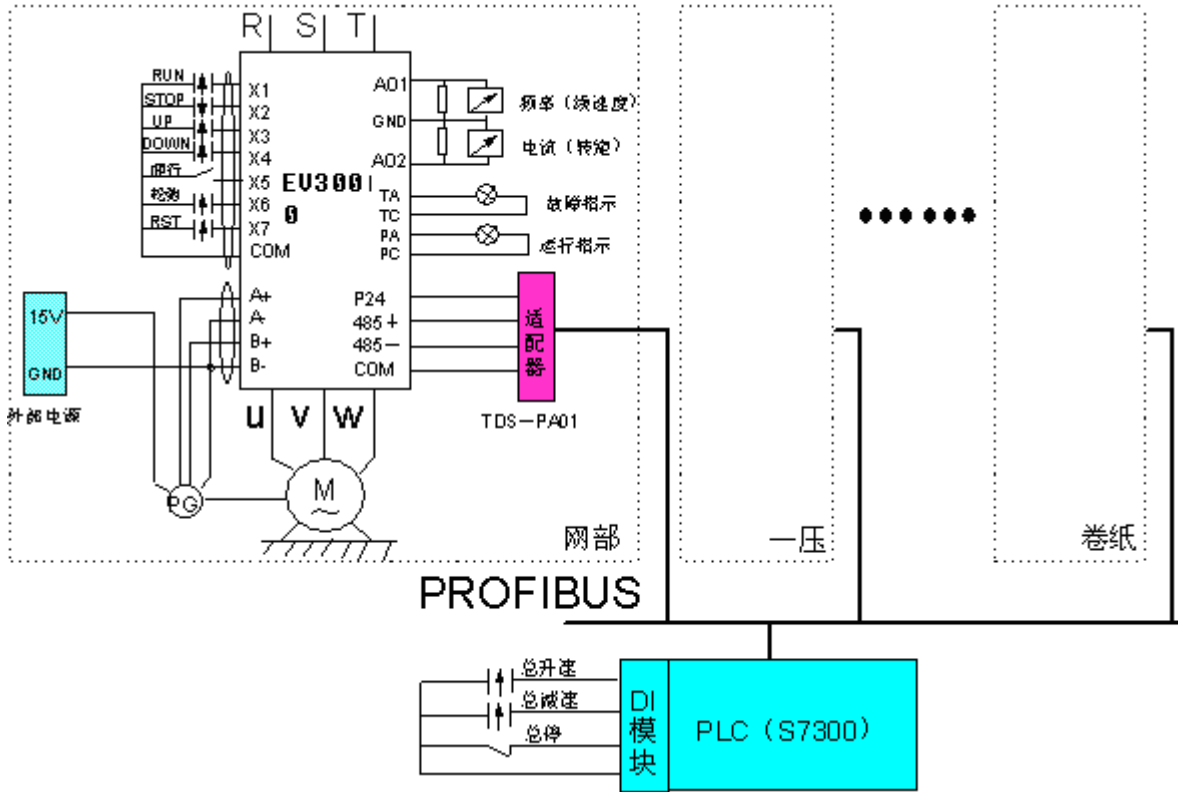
R S T

RUN
STOP
UP
DOWN
点行
检测
RST

X1
X2
X3
X4
X5
X6
X7
COM

EV3000

A01
GND
A02
TA
TC
PA
PC

频率（线速度）
电流（转矩）
故障指示
运行指示

15V
GND
外部电源

A+
A-
B+
B-

P24
485＋
485－
COM

适配器
TDS－PA01

U V W
M
PG

网部

一压

卷纸

PROFIBUS

总升速
总减速
总停

DI模块

PLC（S7300）